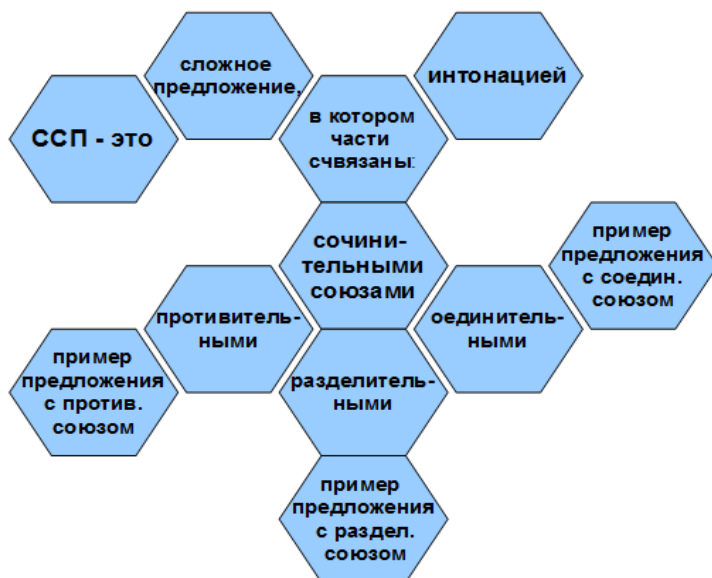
ССП - это

сложное предложение,

в котором части счвязаны:

интонацией

сочинительными союзами

пример предложения с соедин. союзом

противительными

оединительными

пример предложения с против. союзом

разделительными

пример предложения с раздел. союзом